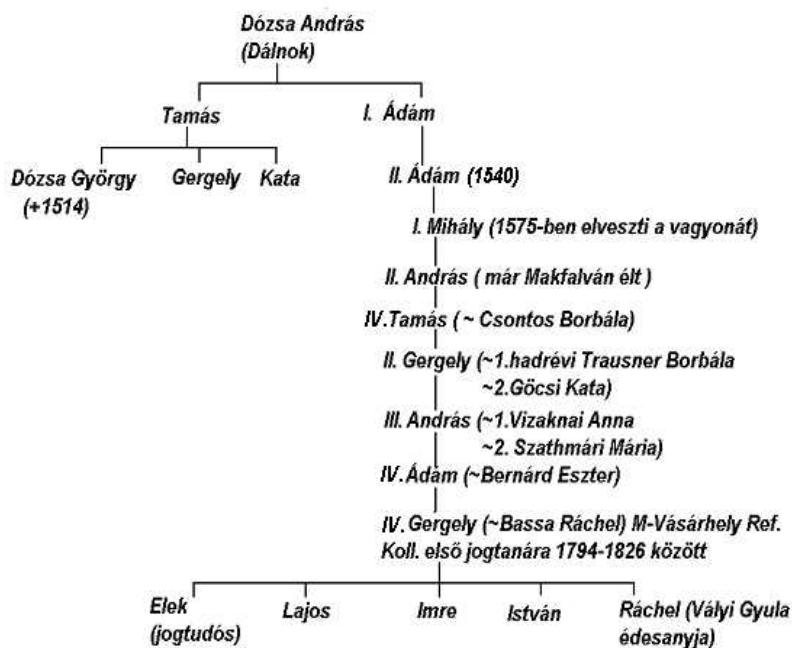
Dózsa András
(Dálnok)

Tamás

I. Ádám

Dózsa György
(+1514)

Gergely

Kata

II. Ádám (1540)

I. Mihály (1575-ben elveszti a vagyonát)

II. András ( már Makfalván élt )

IV.Tamás ( ~ Csontos Borbála)

II. Gergely (~1.hadrévi Trausner Borbála
~2.Göcsi Kata)

III. András (~1.Vizaknai Anna
~2. Szathmári Mária)

IV. Ádám (~Bernárd Eszter)

IV. Gergely (~Bassa Ráchel) M-Vásárhely Ref. Koll. első jogtanára 1794-1826 között

Elek
(jogtudós)

Lajos

Imre

István

Ráchel (Vályi Gyula
édesanyja)